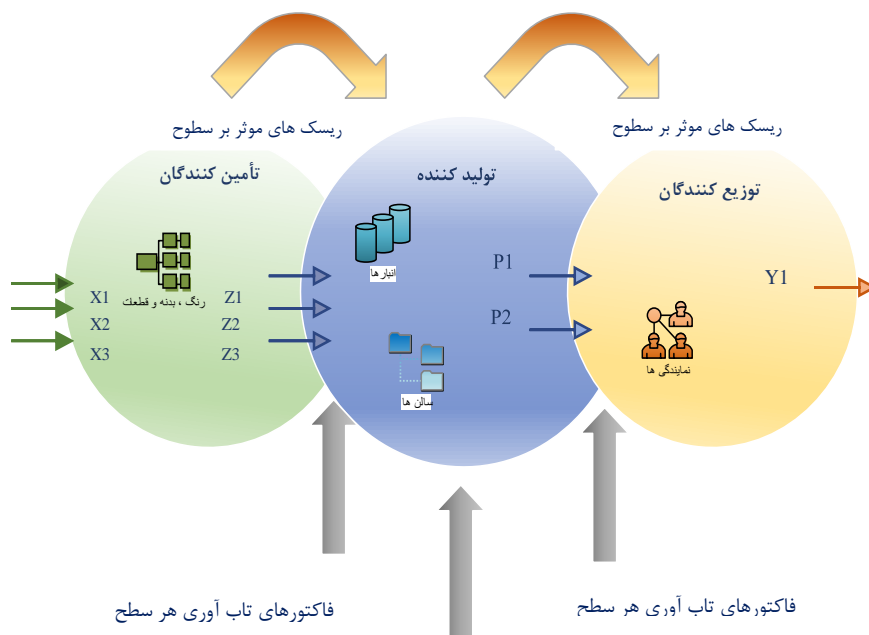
ریسک های موثر بر سطوح

ریسک های موثر بر سطوح

تأمین کنندگان

تولید کننده

توزیع کنندگان

X1
X2
X3

رنگ ، بدنه و قطعات

Z1
Z2
Z3

انبارها

سالن ها

P1
P2

Y1

نمایندگی ها

فاکتورهای تاب آوری هر سطح

فاکتورهای تاب آوری هر سطح